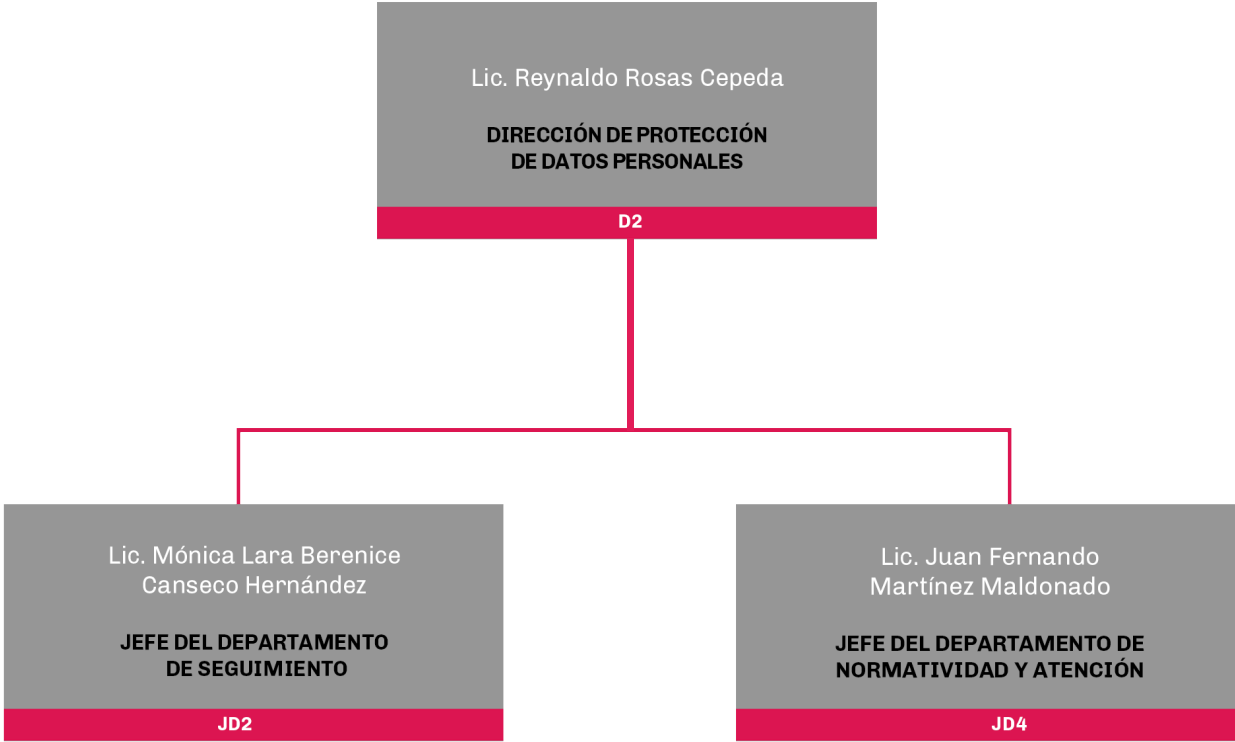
Lic. Reynaldo Rosas Cepeda

DIRECCIÓN DE PROTECCIÓN DE DATOS PERSONALES

D2

Lic. Mónica Lara Berenice Canseco Hernández

JEFE DEL DEPARTAMENTO DE SEGUIMIENTO

JD2

Lic. Juan Fernando Martínez Maldonado

JEFE DEL DEPARTAMENTO DE NORMATIVIDAD Y ATENCIÓN

JD4